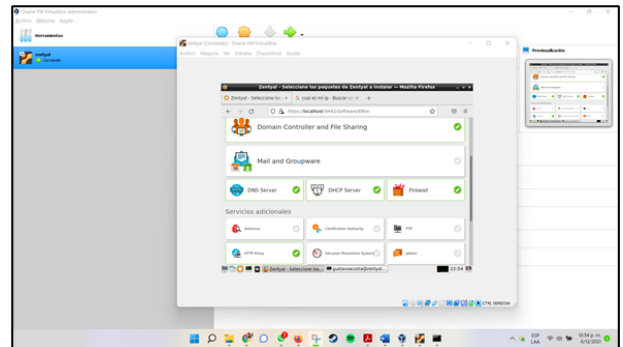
Oracle VM VirtualBox Administrador
Archivo Máquina Ayuda
Herramientas
zentyal
Corriendo
Zentyal [Corriendo] - Oracle VM VirtualBox
Archivo Máquina Ver Entrada Dispositivos Ayuda
Previsualización
Zentyal - Seleccione los paquetes de Zentyal a instalar — Mozilla Firefox
Zentyal - Seleccione los
cual es mi ip - Buscar co
https://localhost:8443/Software/EBox
Domain Controller and File Sharing
Mail and Groupware
DNS Server
DHCP Server
Firewall
Servicios adicionales
Antivirus
Certification Authority
FTP
HTTP Proxy
Intrusion Prevention System
Jabber
Zentyal - Seleccione los...
justavacenta@zentyal...
22:54
CTRL DERECHA
ESP LAA
10:54 p. m.
6/12/2021